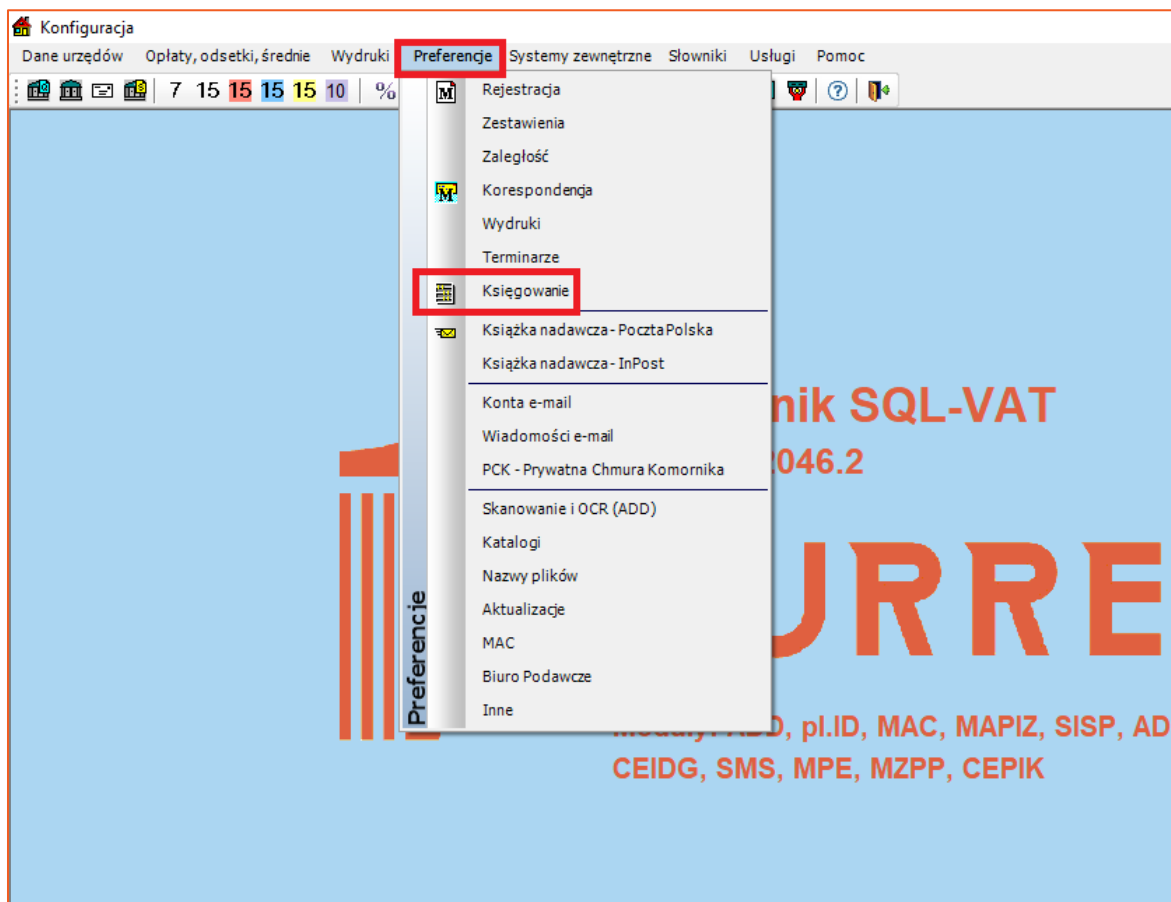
Konfiguracja

Dane urzędów Opłaty, odsetki, średnie Wydruki Preferencje Systemy zewnętrzne Słowniki Usługi Pomoc

7 15 15 15 15 10 %

Rejestracja
Zestawienia
Zaległość
Korespondencja
Wydruki
Terminarze
Księgowanie
Książka nadawcza - Poczta Polska
Książka nadawcza - InPost
Konta e-mail
Wiadomości e-mail
PCK - Prywatna Chmura Komornika
Skanowanie i OCR (ADD)
Katalogi
Nazwy plików
Aktualizacje
MAC
Biuro Podawcze
Inne

Preferencje

nik SQL-VAT
2046.2
URRE
Moduły: ADD, pl.ID, MAC, MAPIZ, SISP, AD
CEIDG, SMS, MPE, MZPP, CEPIK